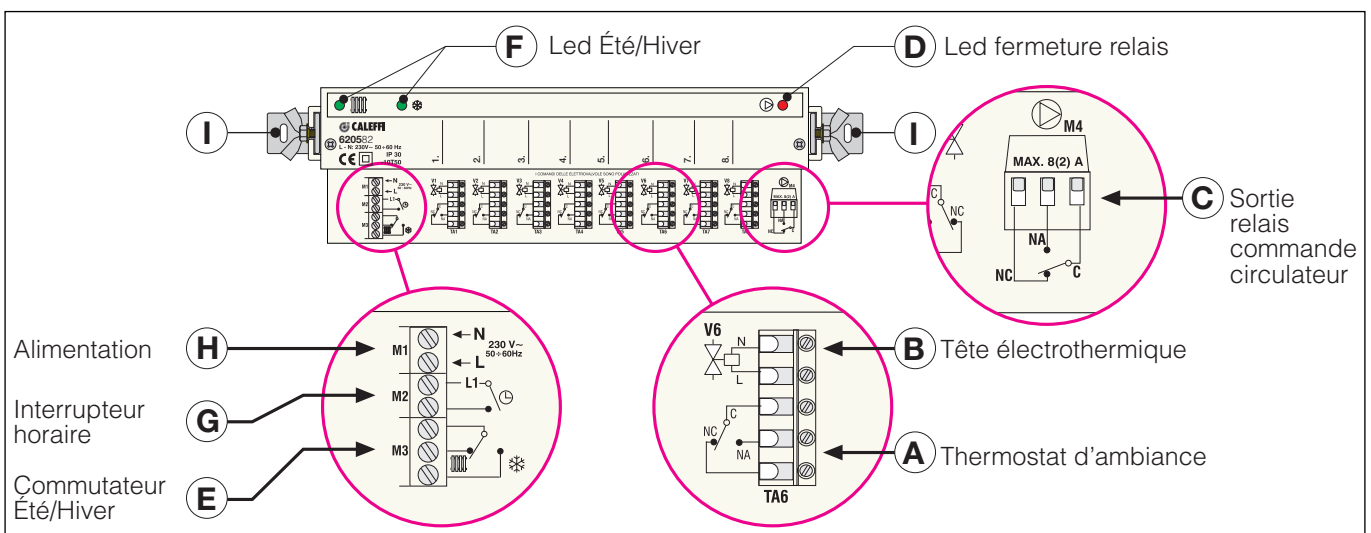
F Led Été/Hiver

D Led fermeture relais

I

I

CALEFFI
620582
L - N: 230V~ 50÷60 Hz
IP 30
CE
1. 2. 3. 4. 5. 6. 7. 8.

I COMANDI DELLE ELETTROVALVOLE SONO POLARIZZATI

TA1 TA2 TA3 TA4 TA5 TA6 TA7 TA8

M4
MAX. 8(2) A
C NC
NA
NC C

C Sortie relais commande circulateur

Alimentation H

Interrupteur horaire G

Commutateur Été/Hiver E

M1 N L 230 V~ 50÷60Hz
M2 L1
M3

V6 N L
C
NC NA
TA6

B Tête électrothermique

A Thermostat d'ambiance